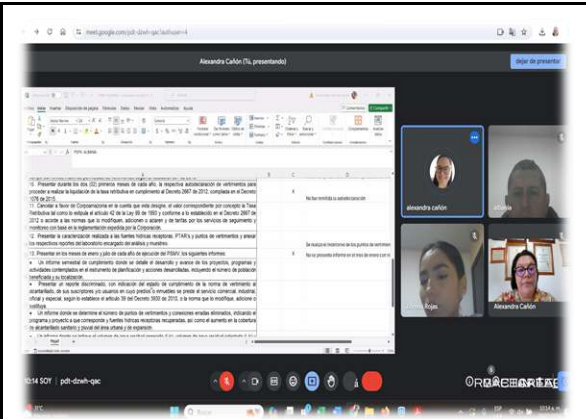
meet.google.com/pdt-dzwh-qac?authuser=4

Alexandra Cañón (Tú, presentando)

dejar de presentar

Archivo Inicio Insertar Disposición de página Fórmulas Datos Revisar Vista Automatizar Ayuda

16. Presentar durante los dos (02) primeros meses de cada año, la respectiva autodeclaración de vertimientos para proceder a realizar la liquidación de la tasa retributiva en cumplimiento al Decreto 2667 de 2012, compilada en el Decreto 1076 de 2015.

17. Cancelar a favor de Corpoamazonia en la cuenta que ésta designe, el valor correspondiente por concepto de Tasa Retributiva tal como lo estipula el artículo 42 de la Ley 99 de 1993 y conforme a lo establecido en el Decreto 2667 de 2012 o acorde a las normas que lo modifiquen, adicionen o aclaren y de tarifas por los servicios de seguimiento y monitoreo con base en la reglamentación expedida por la Corporación.

18. Presentar la caracterización realizada a las fuentes hídricas receptoras, PTAR's y puntos de vertimientos y anexar los respectivos reportes del laboratorio encargado del análisis y muestreo.

19. Presentar en los meses de enero y julio de cada año de ejecución del PSMV, los siguientes informes:

a. Un informe semestral de cumplimiento donde se detalle el desarrollo y avance de los proyectos, programas y actividades contemplados en el instrumento de planificación y acciones desarrolladas, incluyendo el número de población beneficiada y su localización.

b. Presentar un reporte discriminado, con indicación del estado de cumplimiento de la norma de vertimiento al alcantarillado, de sus suscriptores y/o usuarios en cuyo predio o inmuebles se preste el servicio comercial, industrial, oficial y especial, según lo establece el artículo 39 del Decreto 3930 de 2010, o la norma que lo modifique, adicione o sustituya.

c. Un informe donde se determine el número de puntos de vertimientos y conexiones erradas eliminados, indicando el programa y proyecto a que corresponde y fuentes hídricas receptoras recuperadas, así como el aumento en la cobertura de alcantarillado sanitario y pluvial del área urbana y de expansión.

No fue remitida la autodeclaración

Se realiza el inventario de los puntos de vertimiento

No se presenta informe en el mes de enero o en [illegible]

alexandra cañón

Alexandra Cañón

10:14 SOY | pdt-dzwh-qac